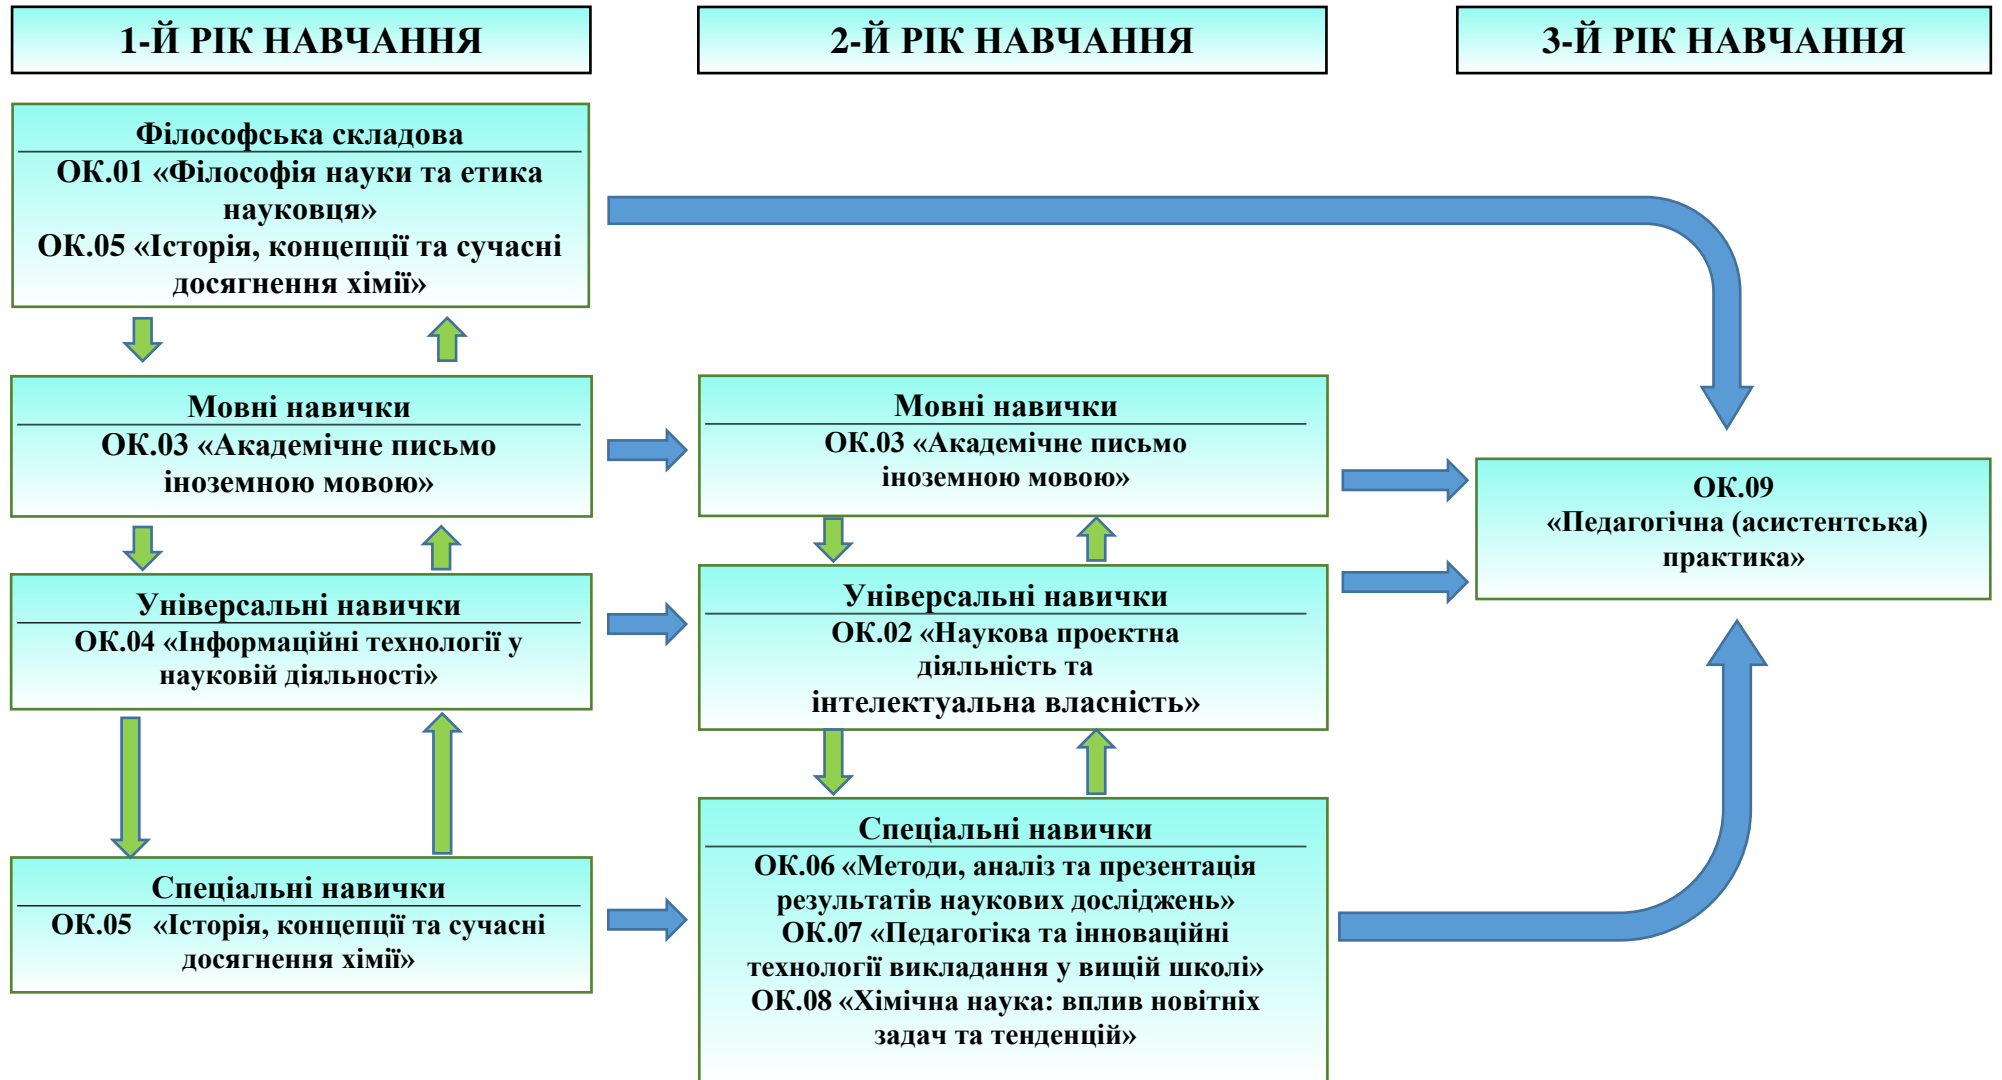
1-Й РІК НАВЧАННЯ

2-Й РІК НАВЧАННЯ

3-Й РІК НАВЧАННЯ

Філософська складова
ОК.01 «Філософія науки та етика науковця»
ОК.05 «Історія, концепції та сучасні досягнення хімії»

Мовні навички
ОК.03 «Академічне письмо іноземною мовою»

Універсальні навички
ОК.04 «Інформаційні технології у науковій діяльності»

Спеціальні навички
ОК.05 «Історія, концепції та сучасні досягнення хімії»

Мовні навички
ОК.03 «Академічне письмо іноземною мовою»

Універсальні навички
ОК.02 «Наукова проектна діяльність та інтелектуальна власність»

Спеціальні навички
ОК.06 «Методи, аналіз та презентація результатів наукових досліджень»
ОК.07 «Педагогіка та інноваційні технології викладання у вищій школі»
ОК.08 «Хімічна наука: вплив новітніх задач та тенденцій»

ОК.09
«Педагогічна (асистентська) практика»